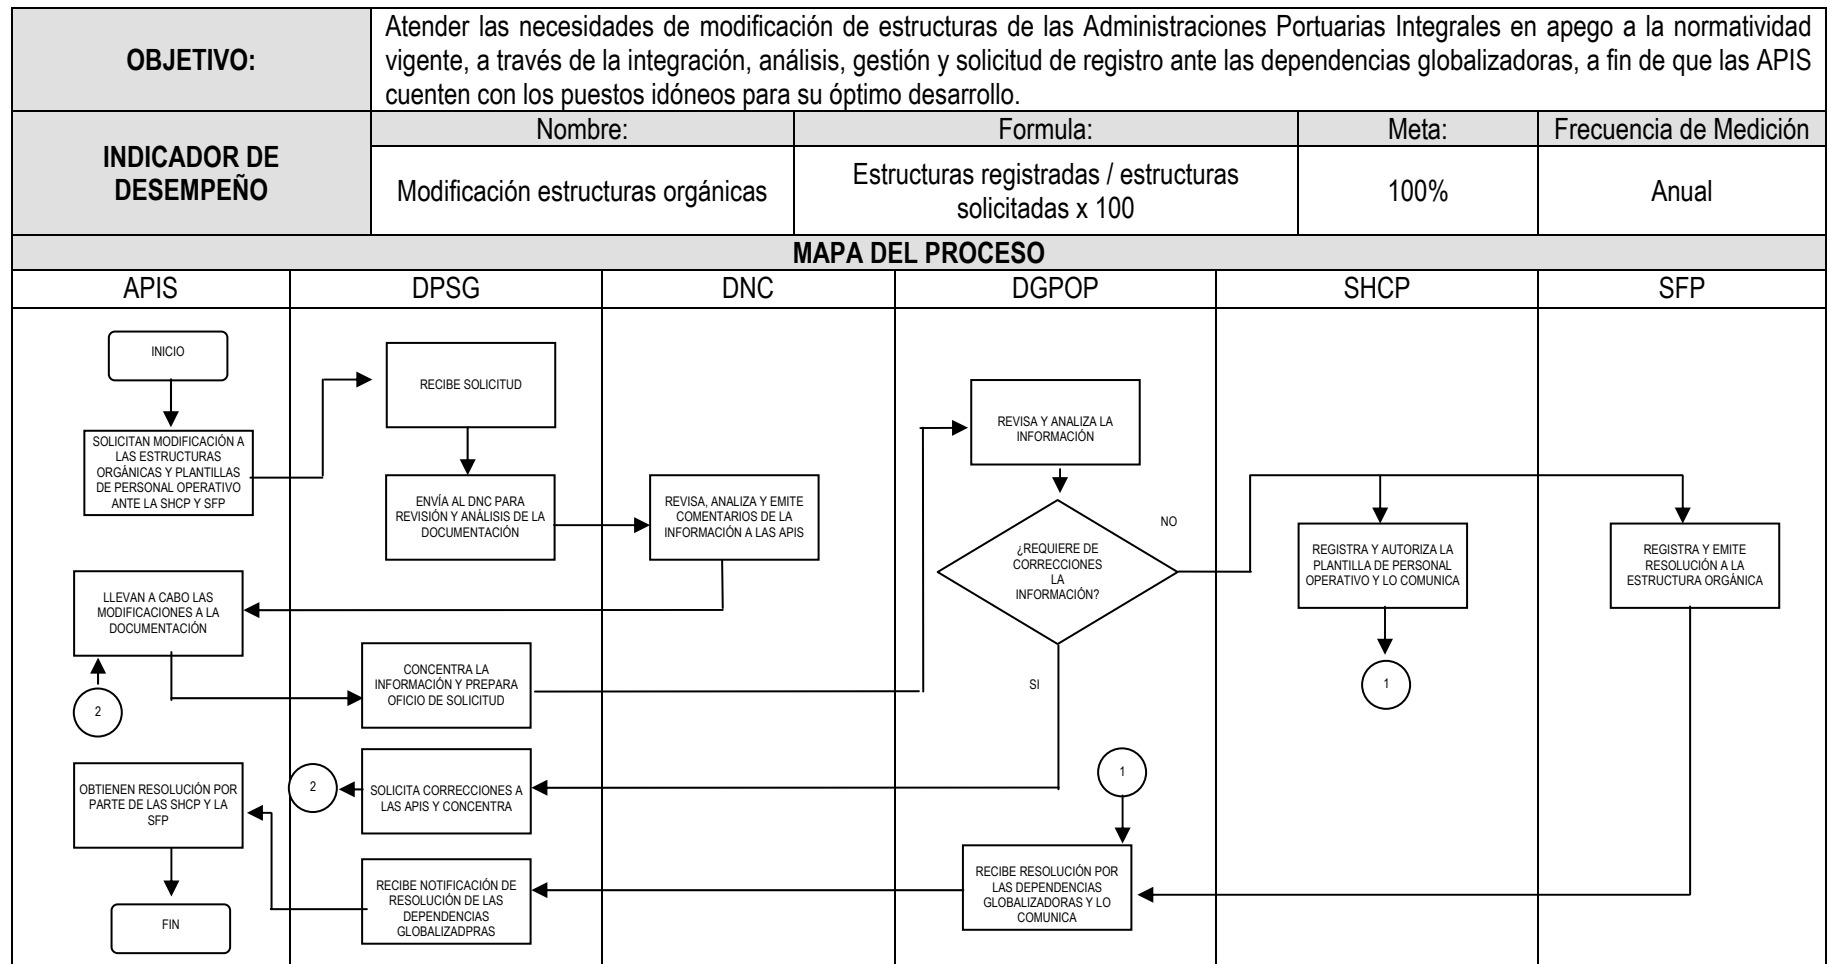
| OBJETIVO: | Atender las necesidades de modificación de estructuras de las Administraciones Portuarias Integrales en apego a la normatividad vigente, a través de la integración, análisis, gestión y solicitud de registro ante las dependencias globalizadoras, a fin de que las APIS cuenten con los puestos idóneos para su óptimo desarrollo. | | | |
|---|---|---|---|---|
| INDICADOR DE DESEMPEÑO | Nombre: | Formula: | Meta: | Frecuencia de Medición |
| | Modificación estructuras orgánicas | Estructuras registradas / estructuras solicitadas x 100 | 100% | Anual |

MAPA DEL PROCESO

APIS

INICIO

SOLICITAN MODIFICACIÓN A LAS ESTRUCTURAS ORGÁNICAS Y PLANTILLAS DE PERSONAL OPERATIVO ANTE LA SHCP Y SFP

LLEVAN A CABO LAS MODIFICACIONES A LA DOCUMENTACIÓN

2

OBTIENEN RESOLUCIÓN POR PARTE DE LAS SHCP Y LA SFP

FIN

DPSG

RECIBE SOLICITUD

ENVÍA AL DNC PARA REVISIÓN Y ANÁLISIS DE LA DOCUMENTACIÓN

CONCENTRA LA INFORMACIÓN Y PREPARA OFICIO DE SOLICITUD

2

SOLICITA CORRECCIONES A LAS APIS Y CONCENTRA

RECIBE NOTIFICACIÓN DE RESOLUCIÓN DE LAS DEPENDENCIAS GLOBALIZADPRAS

DNC

REVISA, ANALIZA Y EMITE COMENTARIOS DE LA INFORMACIÓN A LAS APIS

DGPOP

REVISA Y ANALIZA LA INFORMACIÓN

¿REQUIERE DE CORRECCIONES LA INFORMACIÓN?

NO

SI

1

RECIBE RESOLUCIÓN POR LAS DEPENDENCIAS GLOBALIZADORAS Y LO COMUNICA

SHCP

REGISTRA Y AUTORIZA LA PLANTILLA DE PERSONAL OPERATIVO Y LO COMUNICA

1

SFP

REGISTRA Y EMITE RESOLUCIÓN A LA ESTRUCTURA ORGÁNICA